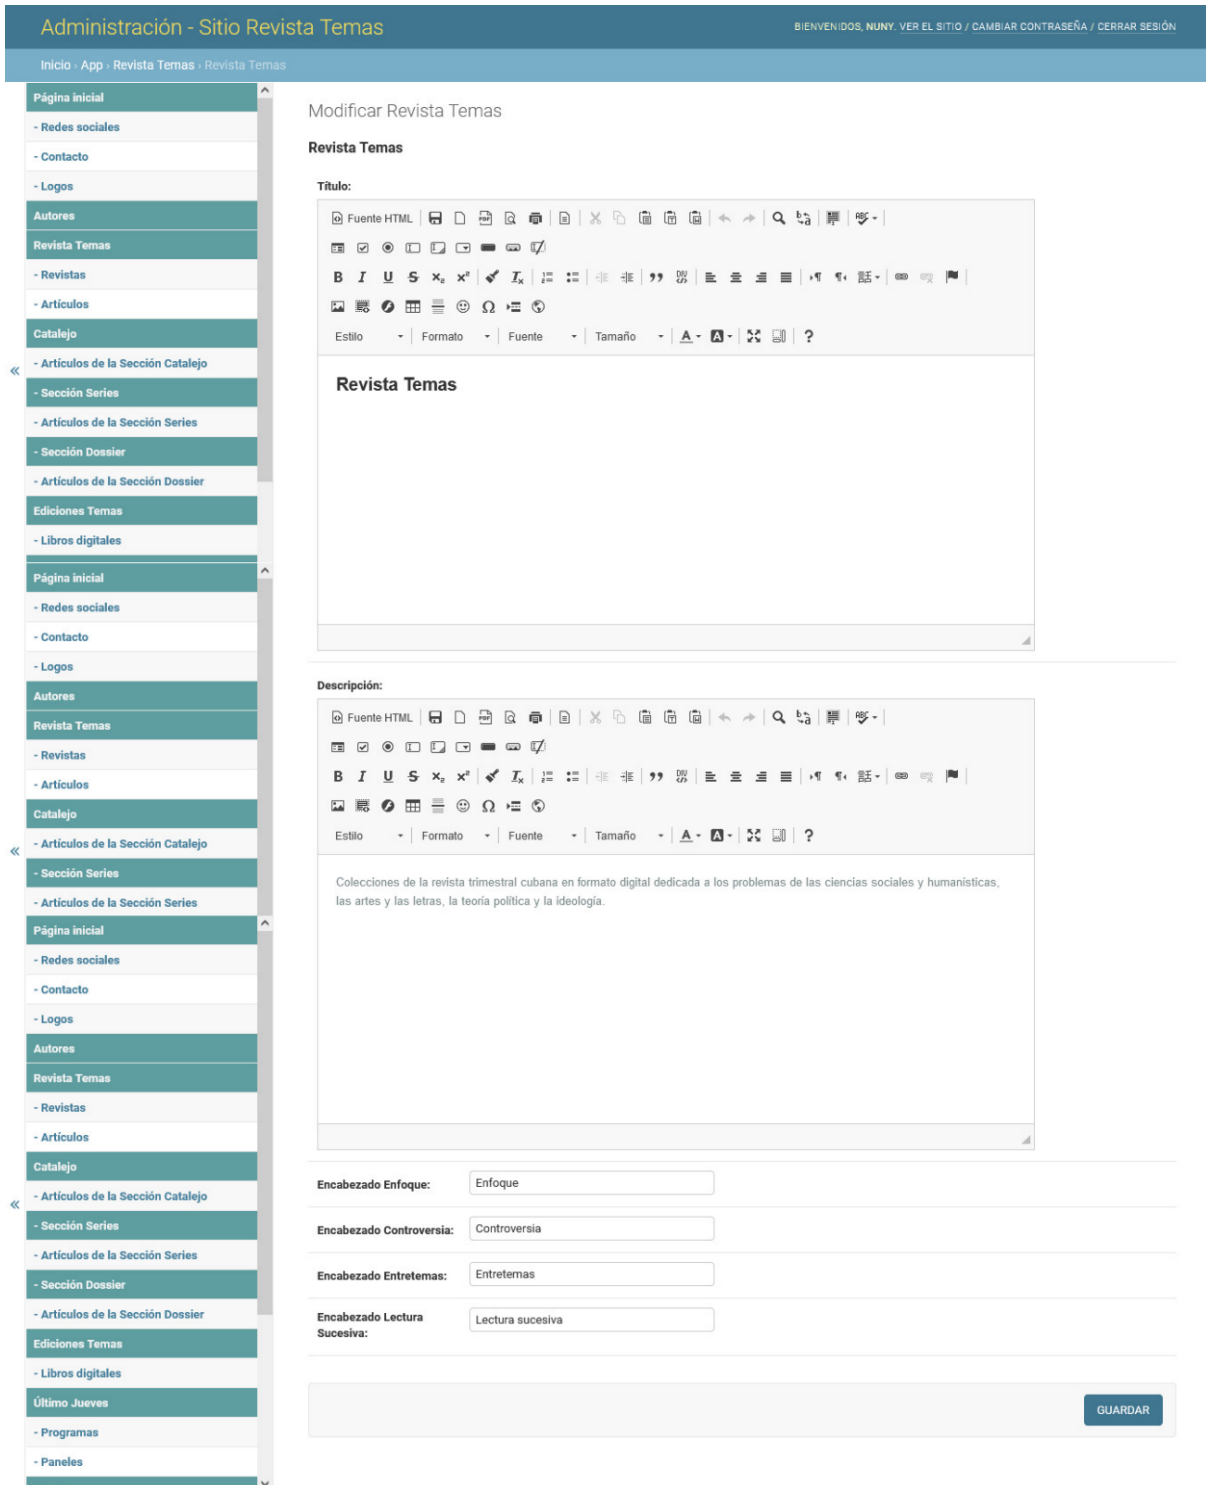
Administración - Sitio Revista Temas

BIENVENIDOS, NUNY. VER EL SITIO / CAMBIAR CONTRASEÑA / CERRAR SESIÓN

Inicio › App › Revista Temas › Revista Temas

Página inicial
- Redes sociales
- Contacto
- Logos
Autores
Revista Temas
- Revistas
- Artículos
Catalejo
- Artículos de la Sección Catalejo
- Sección Series
- Artículos de la Sección Series
- Sección Dossier
- Artículos de la Sección Dossier
Ediciones Temas
- Libros digitales

«

Página inicial
- Redes sociales
- Contacto
- Logos
Autores
Revista Temas
- Revistas
- Artículos
Catalejo
- Artículos de la Sección Catalejo
- Sección Series
- Artículos de la Sección Series

«

Página inicial
- Redes sociales
- Contacto
- Logos
Autores
Revista Temas
- Revistas
- Artículos
Catalejo
- Artículos de la Sección Catalejo
- Sección Series
- Artículos de la Sección Series
- Sección Dossier
- Artículos de la Sección Dossier
Ediciones Temas
- Libros digitales
Último Jueves
- Programas
- Paneles

«

Modificar Revista Temas

Revista Temas

Título:

Fuente HTML

Estilo Formato Fuente Tamaño

?

Revista Temas

Descripción:

Fuente HTML

Estilo Formato Fuente Tamaño

?

Colecciones de la revista trimestral cubana en formato digital dedicada a los problemas de las ciencias sociales y humanísticas, las artes y las letras, la teoría política y la ideología.

Encabezado Enfoque: Enfoque

Encabezado Controversia: Controversia

Encabezado Entretemas: Entretemas

Encabezado Lectura Sucesiva: Lectura sucesiva

GUARDAR